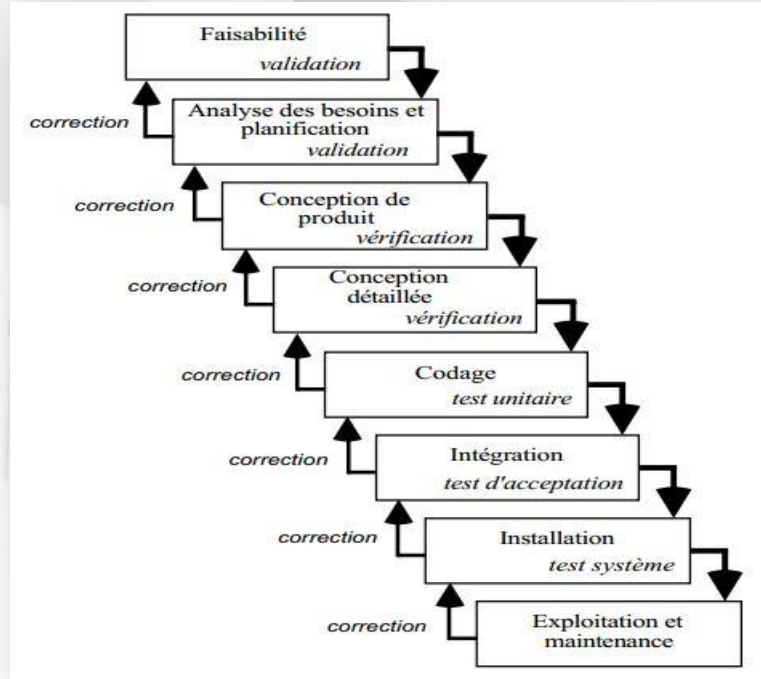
Faisabilité
validation

correction

Analyse des besoins et planification
validation

correction

Conception de produit
vérification

correction

Conception détaillée
vérification

correction

Codage
test unitaire

correction

Intégration
test d'acceptation

correction

Installation
test système

correction

Exploitation et maintenance